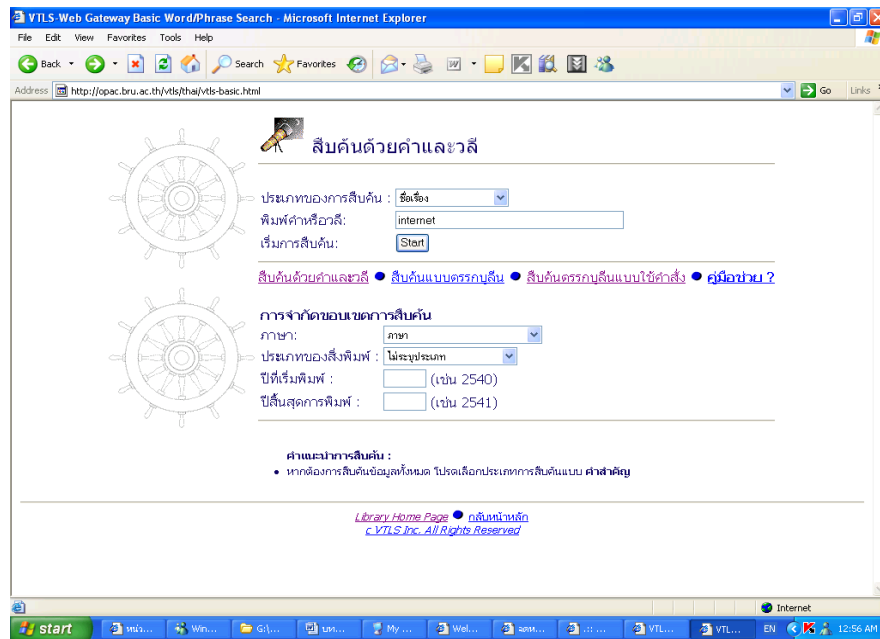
VTLS-Web Gateway Basic Word/Phrase Search - Microsoft Internet Explorer

File Edit View Favorites Tools Help

Back Search Favorites

Address http://opac.bru.ac.th/vtls/thai/vtls-basic.html Go Links

สืบค้นด้วยคำและวลี

ประเภทของการสืบค้น : ชื่อเรื่อง
พิมพ์คำหรือวลี: internet
เริ่มการสืบค้น: Start

สืบค้นด้วยคำและวลี ● สืบค้นแบบตรรกบูลีน ● สืบค้นตรรกบูลีนแบบใช้คำสั่ง ● คู่มือช่วย ?

การจำกัดขอบเขตการสืบค้น
ภาษา: ภาษา
ประเภทของสิ่งพิมพ์ : ไม่ระบุประเภท
ปีที่เริ่มพิมพ์ : (เช่น 2540)
ปีสิ้นสุดการพิมพ์ : (เช่น 2541)

คำแนะนำการสืบค้น :
• หากต้องการสืบค้นข้อมูลทั้งหมด โปรดเลือกประเภทการสืบค้นแบบ คำสำคัญ

Library Home Page ● กลับหน้าหลัก
c VTLS Inc. All Rights Reserved

Internet

start หน่ว... Win... G:\... บท... My ... Wel... ลงท... ::: ... VTL... VTL... EN 12:56 AM